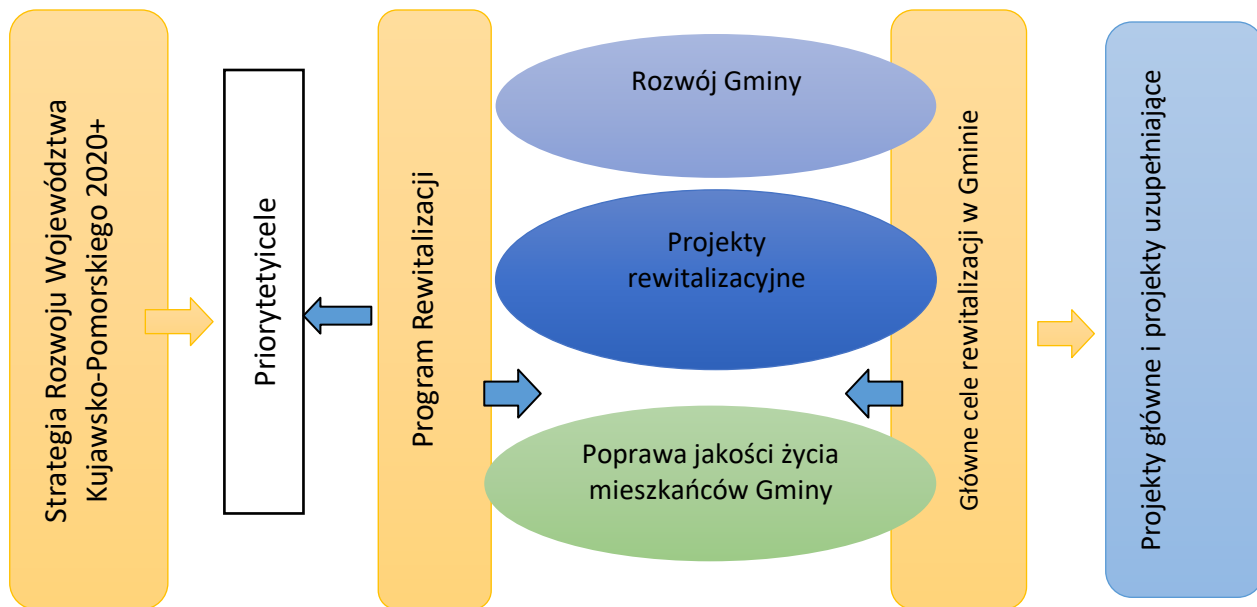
Strategia Rozwoju Województwa Kujawsko-Pomorskiego 2020+

Priorytetyicele

Program Rewitalizacji

Rozwój Gminy

Projekty rewitalizacyjne

Poprawa jakości życia mieszkańców Gminy

Główne cele rewitalizacji w Gminie

Projekty główne i projekty uzupełniające